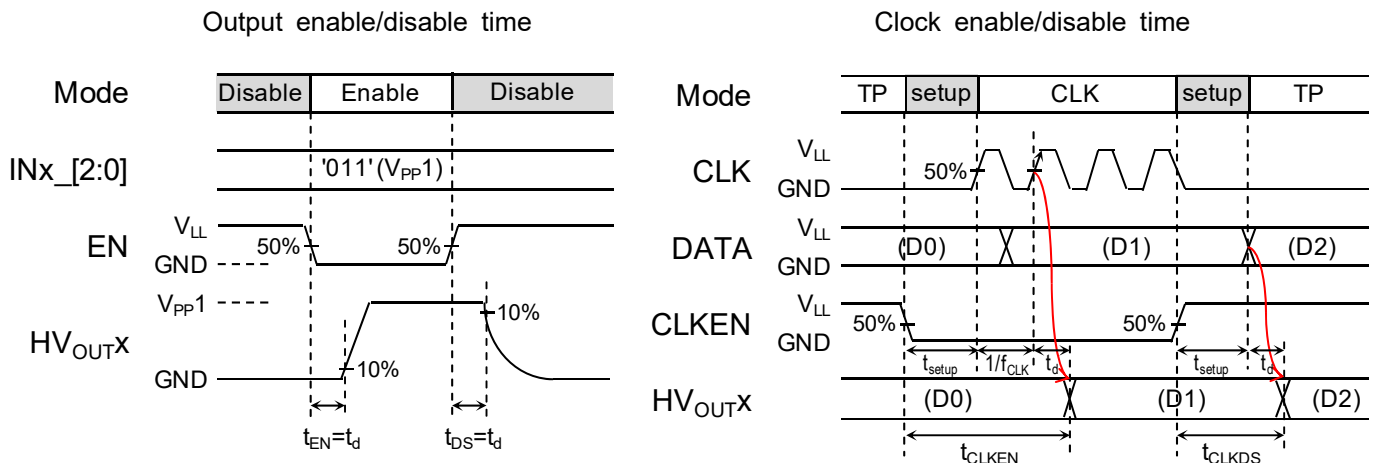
Output enable/disable time

Mode
Disable
Enable
Disable

INx_[2:0]
'011' ($V_{PP}1$)

EN
$V_{LL}$
GND
50%
50%

$HV_{OUT}x$
$V_{PP}1$
GND
10%
10%

$t_{EN}=t_d$
$t_{DS}=t_d$

Clock enable/disable time

Mode
TP
setup
CLK
setup
TP

CLK
$V_{LL}$
GND
50%

DATA
$V_{LL}$
GND
(D0)
(D1)
(D2)

CLKEN
$V_{LL}$
GND
50%
50%

$t_{setup}$
$1/f_{CLK}$
$t_d$
$t_{setup}$
$t_d$

$HV_{OUT}x$
(D0)
(D1)
(D2)

$t_{CLKEN}$
$t_{CLKDS}$